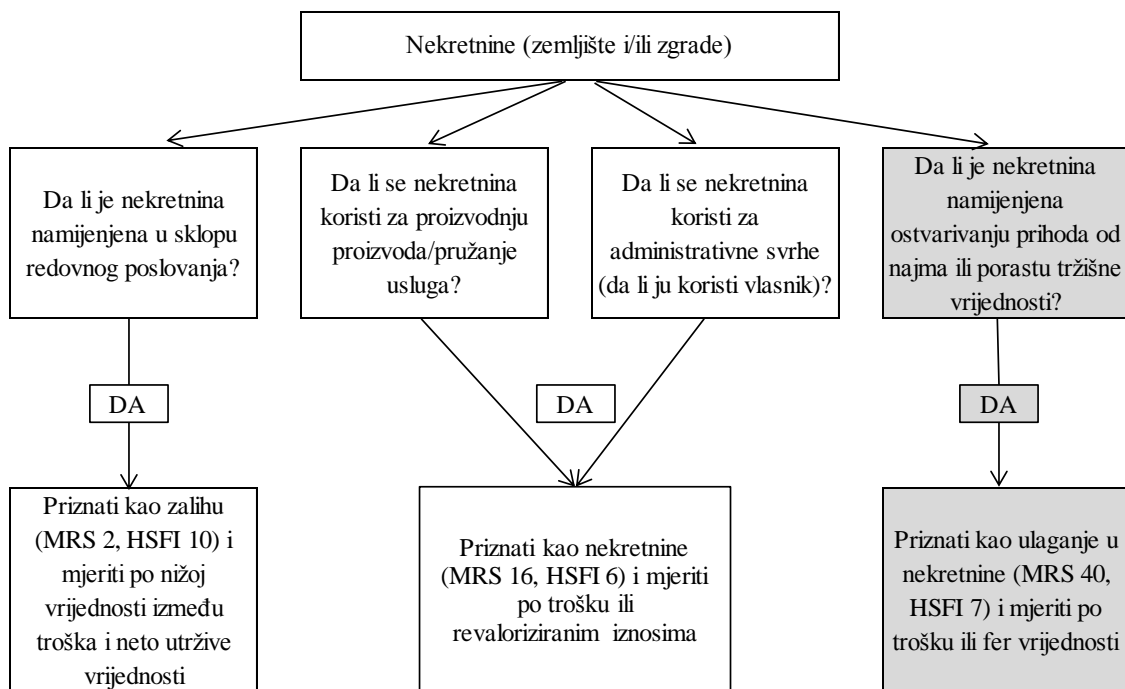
Nekretnine (zemljište i/ili zgrade)

Da li je nekretnina namijenjena u sklopu redovnog poslovanja?

Da li se nekretnina koristi za proizvodnju proizvoda/pružanje usluga?

Da li se nekretnina koristi za administrativne svrhe (da li ju koristi vlasnik)?

Da li je nekretnina namijenjena ostvarivanju prihoda od najma ili porastu tržišne vrijednosti?

DA

DA

DA

Priznati kao zalihu (MRS 2, HSFI 10) i mjeriti po nižoj vrijednosti između troška i neto utržive vrijednosti

Priznati kao nekretnine (MRS 16, HSFI 6) i mjeriti po trošku ili revaloriziranim iznosima

Priznati kao ulaganje u nekretnine (MRS 40, HSFI 7) i mjeriti po trošku ili fer vrijednosti